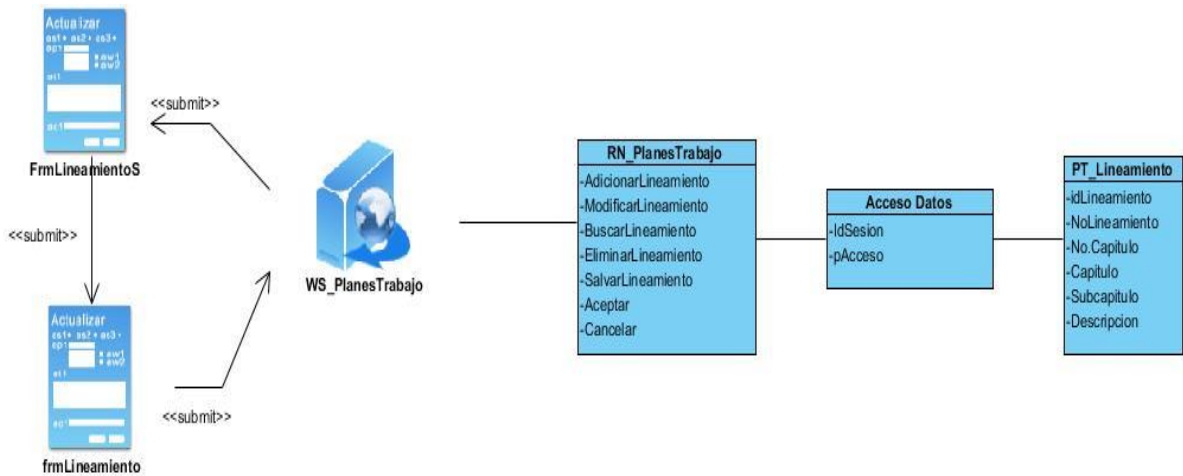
Actualizar
ss1 ss2 ss3
op1
aw1
aw2
et1
ec1

FrmLineamientoS

<<submit>>

<<submit>>

Actualizar
ss1 ss2 ss3
op1
aw1
aw2
et1
ec1

frmLineamiento

<<submit>>

WS_PlanesTrabajo

| RN_PlanesTrabajo |
|---|
| -AdicionarLineamiento |
| -ModificarLineamiento |
| -BuscarLineamiento |
| -EliminarLineamiento |
| -SalvarLineamiento |
| -Aceptar |
| -Cancelar |

| Acceso Datos |
|---|
| -IdSesion |
| -pAcceso |

| PT_Lineamiento |
|---|
| -idLineamiento |
| -NoLineamiento |
| -No.Capitulo |
| -Capitulo |
| -Subcapitulo |
| -Descripcion |